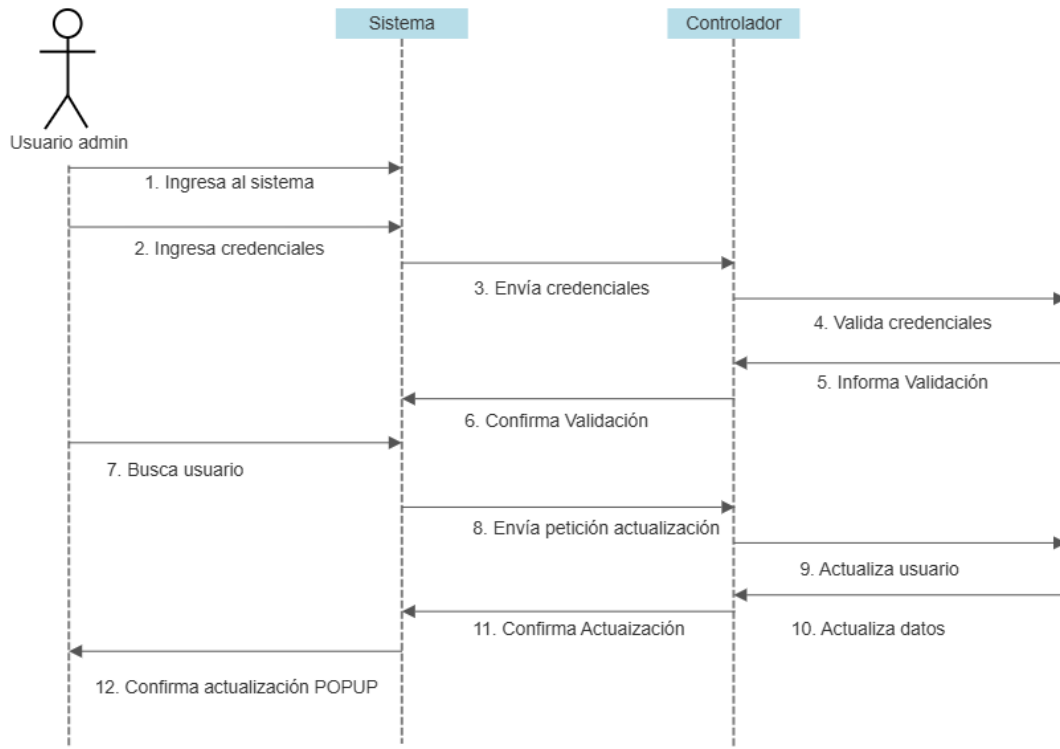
Sistema

Controlador

Usuario admin

1. Ingresa al sistema

2. Ingresa credenciales

3. Envía credenciales

4. Valida credenciales

5. Informa Validación

6. Confirma Validación

7. Busca usuario

8. Envía petición actualización

9. Actualiza usuario

11. Confirma Actuaización

10. Actualiza datos

12. Confirma actualización POPUP